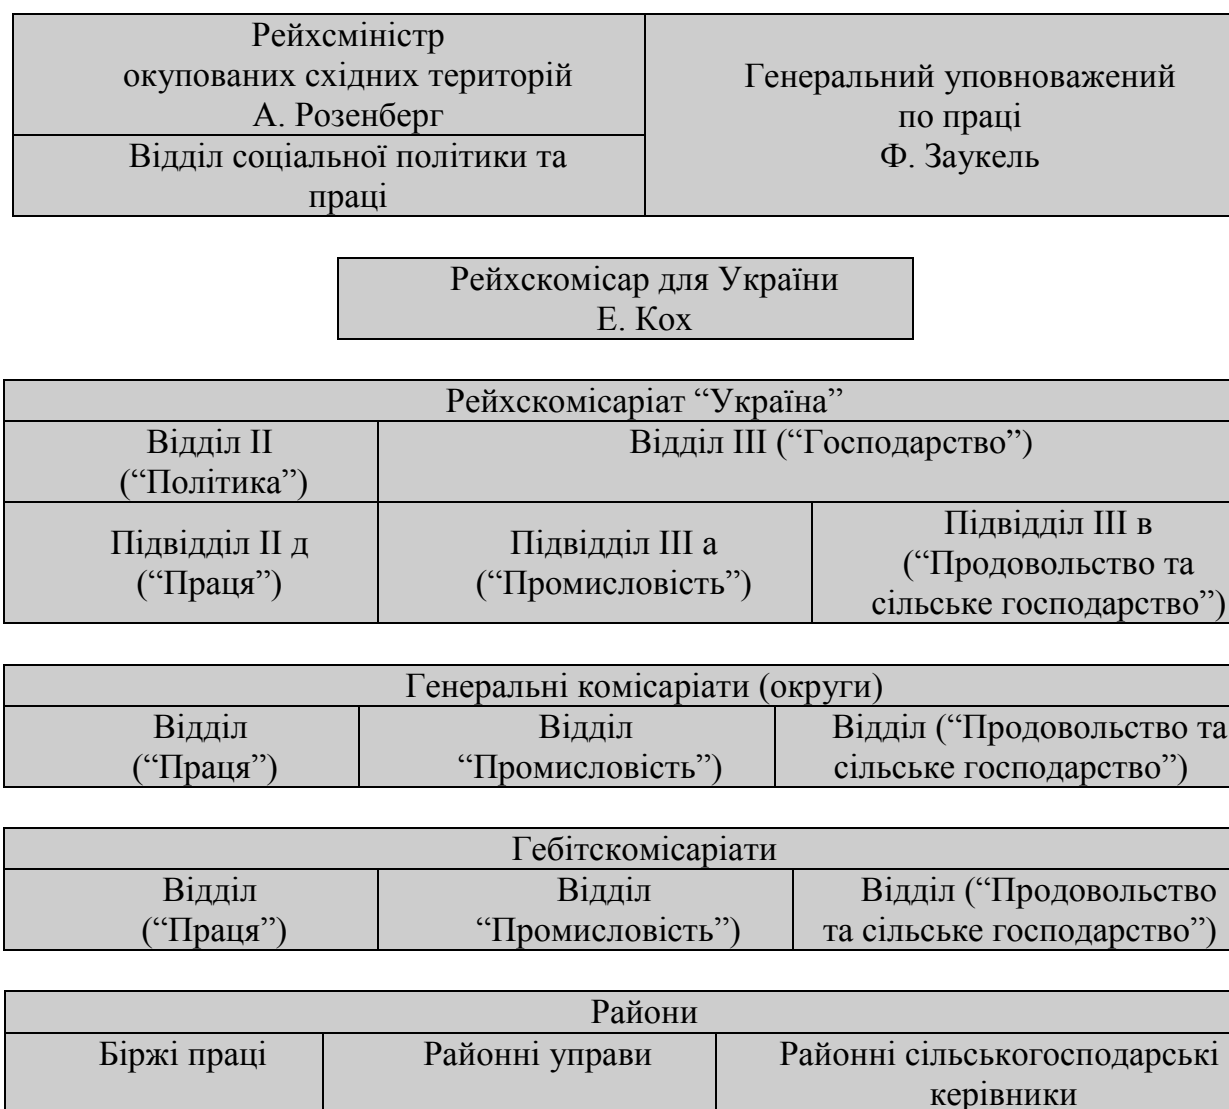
| Рейхсміністр окупованих східних територій А. Розенберг | Генеральний уповноважений по праці Ф. Заукель |
|---|---|
| Відділ соціальної політики та праці | |

Рейхскомісар для України
Е. Кох

| Рейхскомісаріат “Україна” | | |
|---|---|---|
| Відділ II (“Політика”) | Відділ III (“Господарство”) | |
| Підвідділ II д (“Праця”) | Підвідділ III а (“Промисловість”) | Підвідділ III в (“Продовольство та сільське господарство”) |

| Генеральні комісаріати (округи) | | |
|---|---|---|
| Відділ (“Праця”) | Відділ “Промисловість”) | Відділ (“Продовольство та сільське господарство”) |

| Гебітскомісаріати | | |
|---|---|---|
| Відділ (“Праця”) | Відділ “Промисловість”) | Відділ (“Продовольство та сільське господарство”) |

| Райони | | |
|---|---|---|
| Біржі праці | Районні управи | Районні сільськогосподарські керівники |